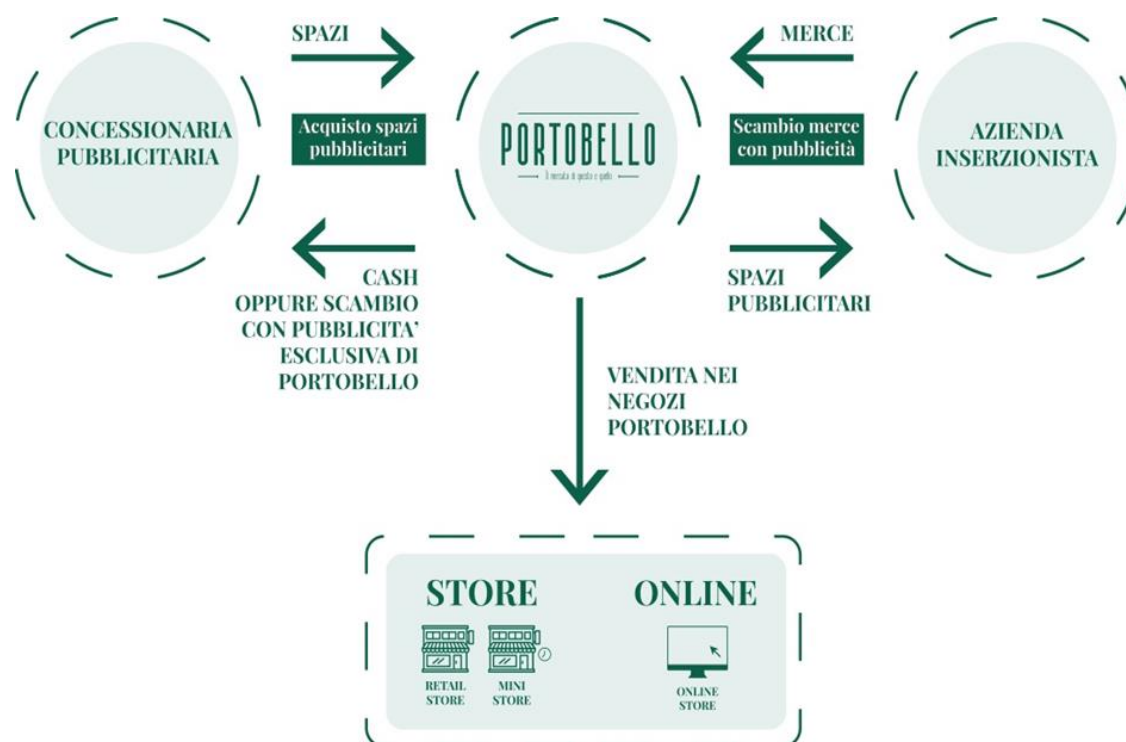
SPAZI

MERCE

CONCESSIONARIA PUBBLICITARIA

Acquisto spazi pubblicitari

PORTOBELLO

Il mercato di questo e quello

Scambio merce con pubblicità

AZIENDA INSERZIONISTA

CASH OPPURE SCAMBIO CON PUBBLICITA' ESCLUSIVA DI PORTOBELLO

SPAZI PUBBLICITARI

VENDITA NEI NEGOZI PORTOBELLO

STORE

ONLINE

RETAIL STORE

MINI STORE

ONLINE STORE